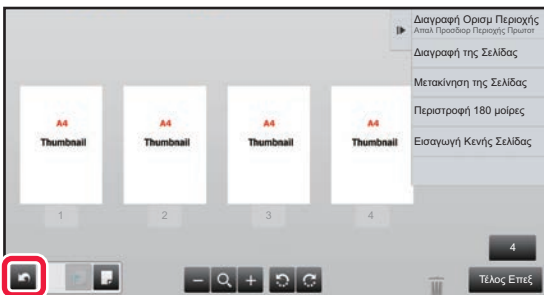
Διαγραφή Ορισμ Περιοχής
Απαλ Προσδιορ Περιοχής Πρωτοτ

Διαγραφή της Σελίδας

Μετακίνηση της Σελίδας

Περιστροφή 180 μοίρες

Εισαγωγή Κενής Σελίδας

A4
Thumbnail

A4
Thumbnail

A4
Thumbnail

A4
Thumbnail

1

2

3

4

4

Τέλος Επεξ